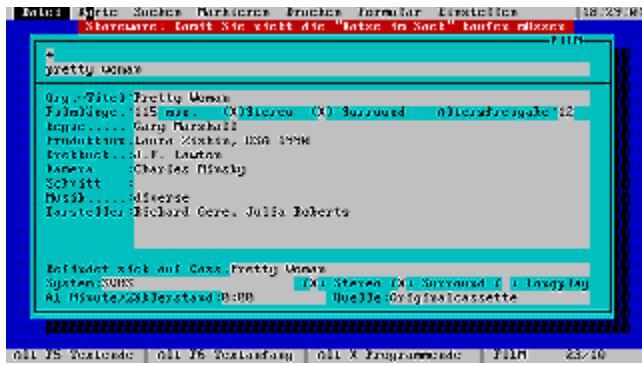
Datei Edit Suchen Markieren Drucken Formular Einstellen 18:29:03
Starware. Damit Sie nicht die "Katze im Sack" kaufen müssen
FILM
*
pretty woman

Org.-Titel:Pretty Woman
Film-länge.:115 min. (X)Stereo (X) Surround Altersfreigabe:12
Regie.....:Gary Marshall
Produktion:Laura Ziskin, USA 1990
Drehbuch..:J.F. Lawton
Kamera....:Charles Minsky
Schnitt...:
Musik.....:diverse
Darsteller:Richard Gere, Julia Roberts

Befindet sich auf Cass.:Pretty Woman
System:SVHS (X) Stereo (X) Surround ( ) Longplay
Ab Minute/Zählerstand:0:00 Quelle:Originalcassette

Alt F5 Textende | Alt F6 Textanfang | Alt X Programmende | FILM 23/30